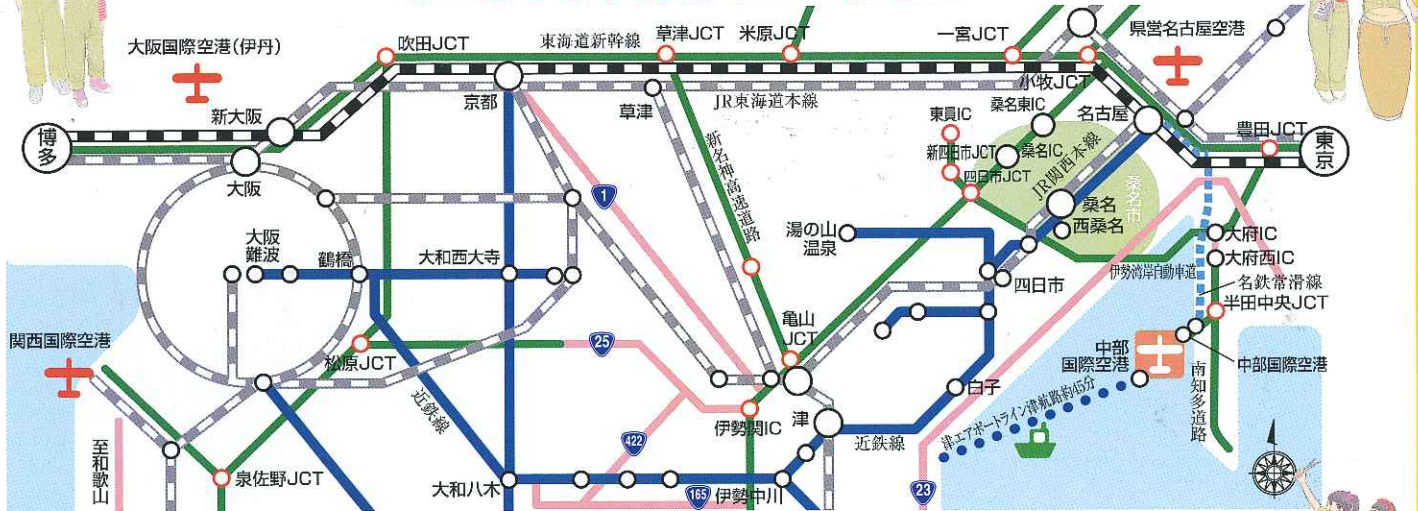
大阪国際空港(伊丹)
吹田JCT
東海道新幹線
草津JCT
米原JCT
一宮JCT
県営名古屋空港
小牧JCT
新大阪
京都
草津
JR東海道本線
名古屋
豊田JCT
博多
東京
大阪
東員IC
桑名東IC
新四日市JCT
桑名IC
四日市JCT
JR関西本線
桑名市
新名神高速道路
1
桑名
西桑名
湯の山温泉
大府IC
大府西IC
大阪難波
鶴橋
大和西大寺
四日市
伊勢湾岸自動車道
名鉄常滑線
半田中央JCT
亀山JCT
25
関西国際空港
松原JCT
中部国際空港
中部国際空港
白子
南知多道路
近鉄線
伊勢関IC
津
近鉄線
津エアポートライン津航路約45分
至和歌山
422
泉佐野JCT
大和八木
165
伊勢中川
23